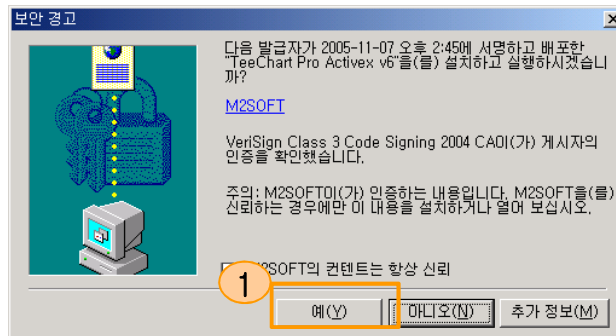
보안 경고

다음 발급자가 2005-11-07 오후 2:45에 서명하고 배포한 "TeeChart Pro Activex v6"을(를) 설치하고 실행하시겠습니까?

M2SOFT

VeriSign Class 3 Code Signing 2004 CA이(가) 게시자의 인증을 확인했습니다.

주의: M2SOFT이(가) 인증하는 내용입니다. M2SOFT을(를) 신뢰하는 경우에만 이 내용을 설치하거나 열어 보십시오.

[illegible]2SOFT의 컨텐트는 항상 신뢰

1

예(Y)

아니오(N)

추가 정보(M)